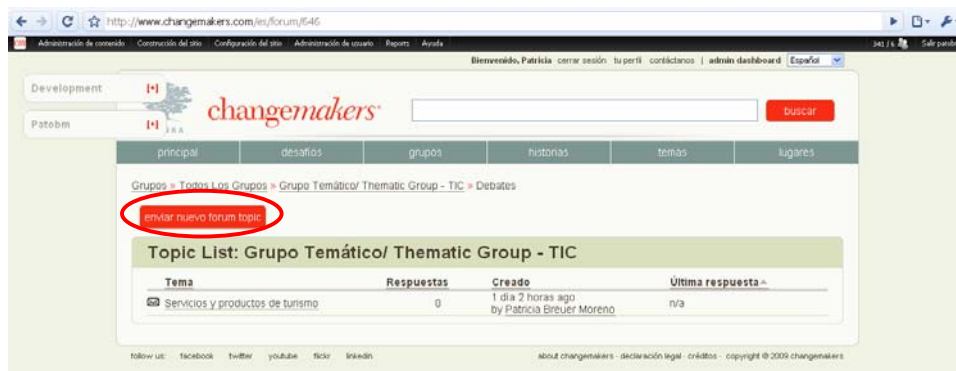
http://www.changemakers.com/es/forum/646

Administración de contenido Construcción del sitio Configuración del sitio Administración de usuario Reports Ayuda

341 | 6 Salir patobm

Bienvenido, Patricia cerrar sesión tu perfil contáctanos | admin dashboard Español

Development [+]

Patobm [+]

changemakers

buscar

principal desafíos grupos historias temas lugares

Grupos » Todos Los Grupos » Grupo Temático/ Thematic Group - TIC » Debates

enviar nuevo forum topic

Topic List: Grupo Temático/ Thematic Group - TIC

| Tema | Respuestas | Creado | Última respuesta |
|---|---|---|---|
| Servicios y productos de turismo | 0 | 1 día 2 horas ago by Patricia Breuer Moreno | n/a |

follow us: facebook twitter youtube flickr linkedin

about changemakers · declaración legal · créditos · copyright © 2009 changemakers